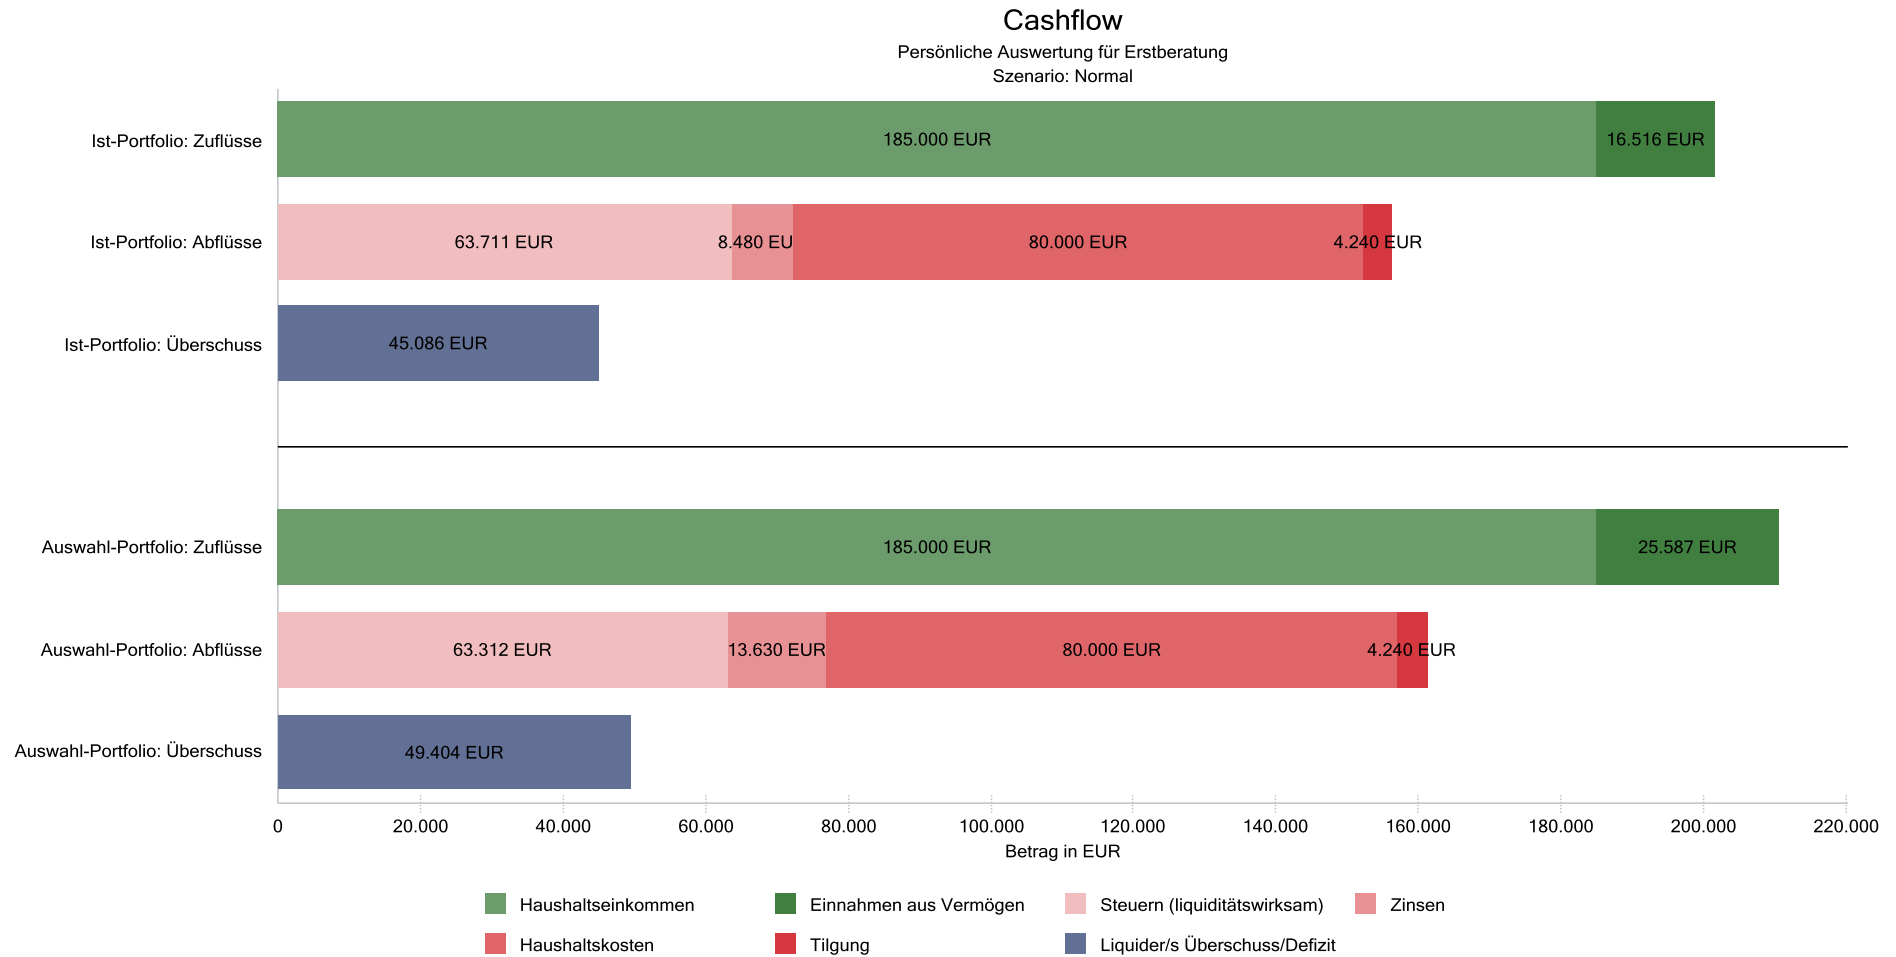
Cashflow
Persönliche Auswertung für Erstberatung
Szenario: Normal

Ist-Portfolio: Zuflüsse
185.000 EUR
16.516 EUR

Ist-Portfolio: Abflüsse
63.711 EUR
8.480 EU
80.000 EUR
4.240 EUR

Ist-Portfolio: Überschuss
45.086 EUR

Auswahl-Portfolio: Zuflüsse
185.000 EUR
25.587 EUR

Auswahl-Portfolio: Abflüsse
63.312 EUR
13.630 EUR
80.000 EUR
4.240 EUR

Auswahl-Portfolio: Überschuss
49.404 EUR

0
20.000
40.000
60.000
80.000
100.000
120.000
140.000
160.000
180.000
200.000
220.000
Betrag in EUR

Haushaltseinkommen
Einnahmen aus Vermögen
Steuern (liquiditätswirksam)
Zinsen
Haushaltskosten
Tilgung
Liquider/s Überschuss/Defizit